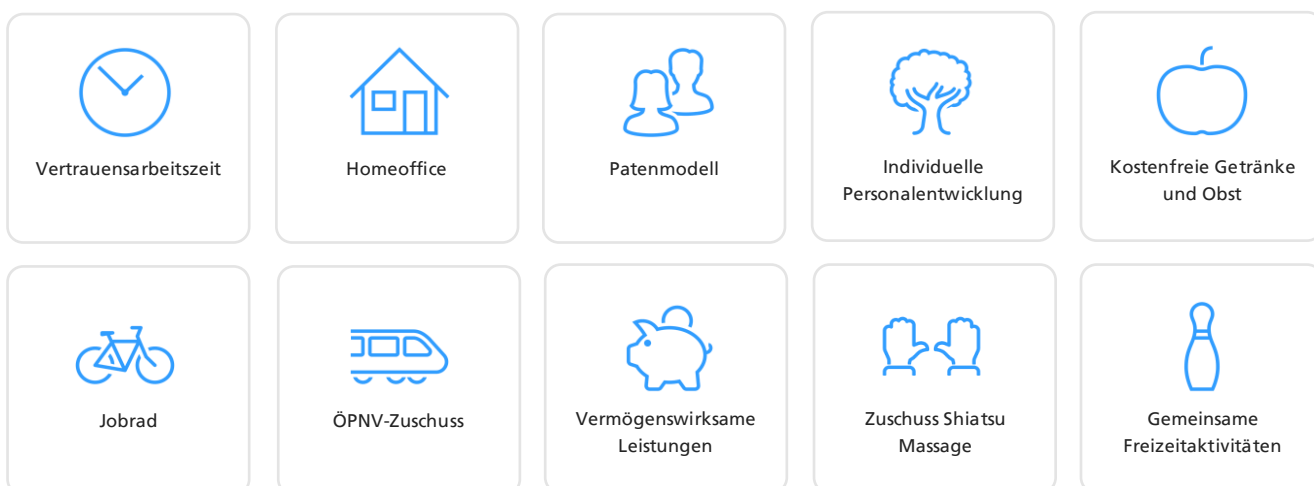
Vertrauensarbeitszeit

Homeoffice

Patenmodell

Individuelle Personalentwicklung

Kostenfreie Getränke und Obst

Jobrad

ÖPNV-Zuschuss

Vermögenswirksame Leistungen

Zuschuss Shiatsu Massage

Gemeinsame Freizeitaktivitäten